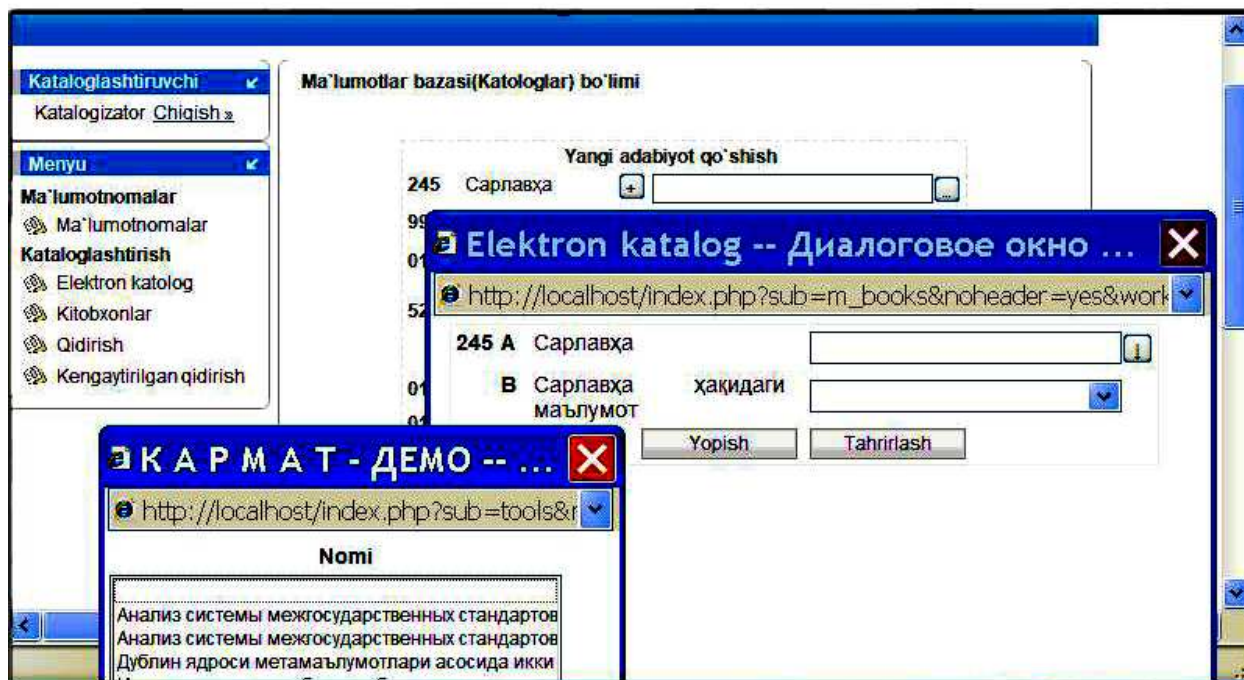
Kataloglashtiruvchi

Katalogizator Chiqish »

Menyu

Ma`lumotnomalar

Ma`lumotnomalar

Kataloglashtirish

Elektron katolog

Kitobxonlar

Qidirish

Kengaytirilgan qidirish

Ma`lumotlar bazasi(Katologlar) bo`limi

Yangi adabiyot qo`shish

245 Сарлавҳа

99

01

52

01

01

Elektron katalog -- Диалоговое окно ...

http://localhost/index.php?sub=m_books&noheader=yes&work

245 A Сарлавҳа

B Сарлавҳа ҳақидаги маълумот

Yopish Tahrirlash

К А Р М А Т - ДЕМО -- ...

http://localhost/index.php?sub=tools&r

Nomi

Анализ системы межгосударственных стандартов

Анализ системы межгосударственных стандартов

Дублин ядроси метамаълумотлари асосида икки

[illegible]